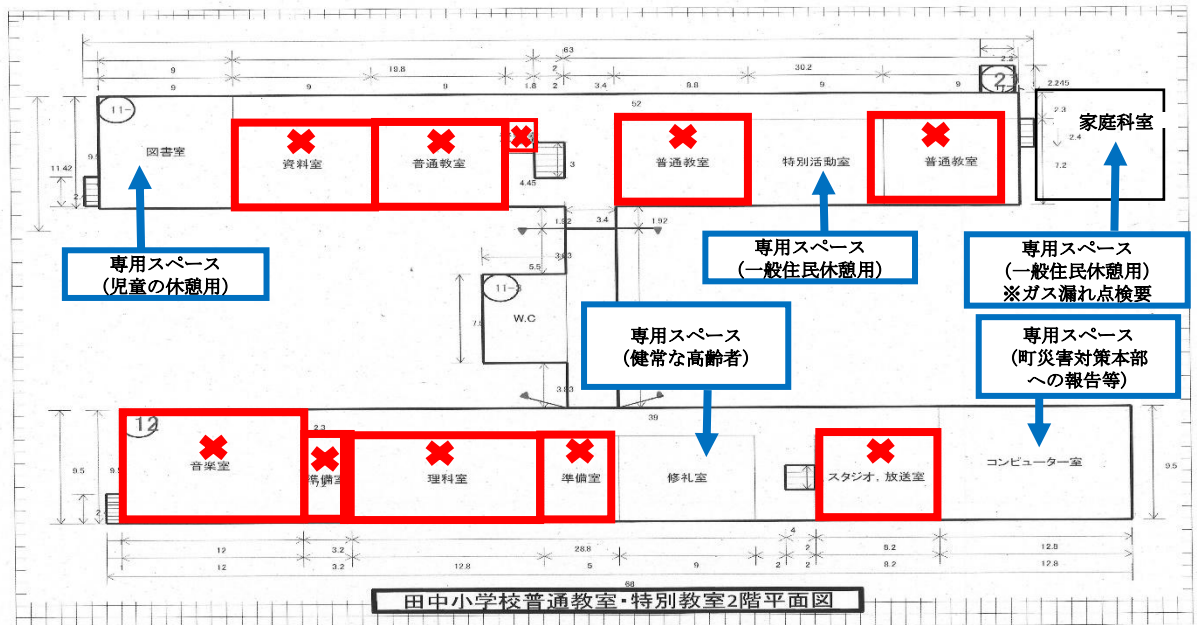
63
1 9 18.8 2 30.2 2.2
1 9 9 1.8 2 3.4 8.8 9 9 2.245
52
11-
図書室
資料室
普通教室
普通教室
特別活動室
普通教室
家庭科室
11.42
9.5
3
4.45
2.3
2.4
7.2
1.92 3.4 1.92
3.63
5.5
11-3
W.C
7.5
3.63
専用スペース
(児童の休憩用)
専用スペース
(一般住民休憩用)
専用スペース
(一般住民休憩用)
※ガス漏れ点検要
専用スペース
(健常な高齢者)
専用スペース
(町災害対策本部
への報告等)
2.3
39
12
音楽室
準備室
理科室
準備室
修礼室
スタジオ、放送室
コンピューター室
9.5
9.5
9.5
4
12 3.2 28.8 2 8.2 12.8
1 12 3.2 12.8 5 9 2 2 8.2 12.8
68
田中小学校普通教室・特別教室2階平面図